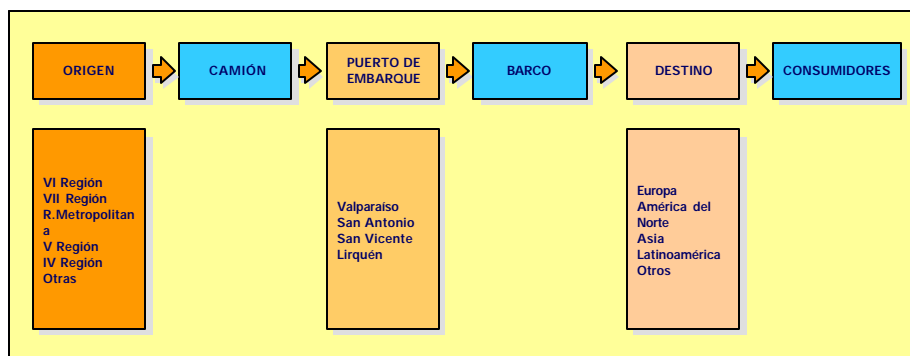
ORIGEN

CAMIÓN

PUERTO DE EMBARQUE

BARCO

DESTINO

CONSUMIDORES

VI Región
VII Región
R.Metropolitana
V Región
IV Región
Otras

Valparaíso
San Antonio
San Vicente
Lirquén

Europa
América del Norte
Asia
Latinoamérica
Otros